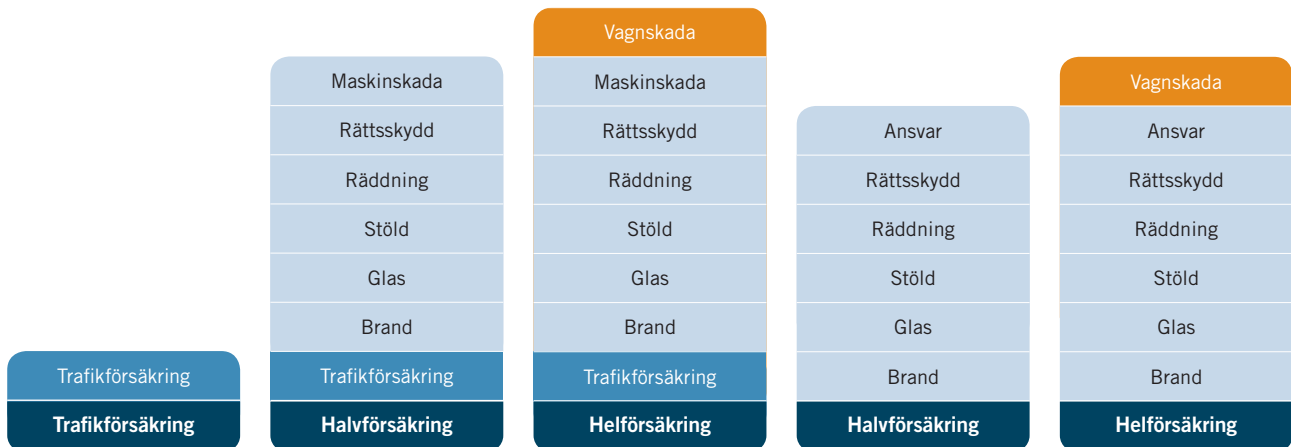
Trafikförsäkring
Trafikförsäkring

Maskinskada
Rättsskydd
Räddning
Stöld
Glas
Brand
Trafikförsäkring
Halvförsäkring

Vagnskada
Maskinskada
Rättsskydd
Räddning
Stöld
Glas
Brand
Trafikförsäkring
Helförsäkring

Ansvar
Rättsskydd
Räddning
Stöld
Glas
Brand
Halvförsäkring

Vagnskada
Ansvar
Rättsskydd
Räddning
Stöld
Glas
Brand
Helförsäkring